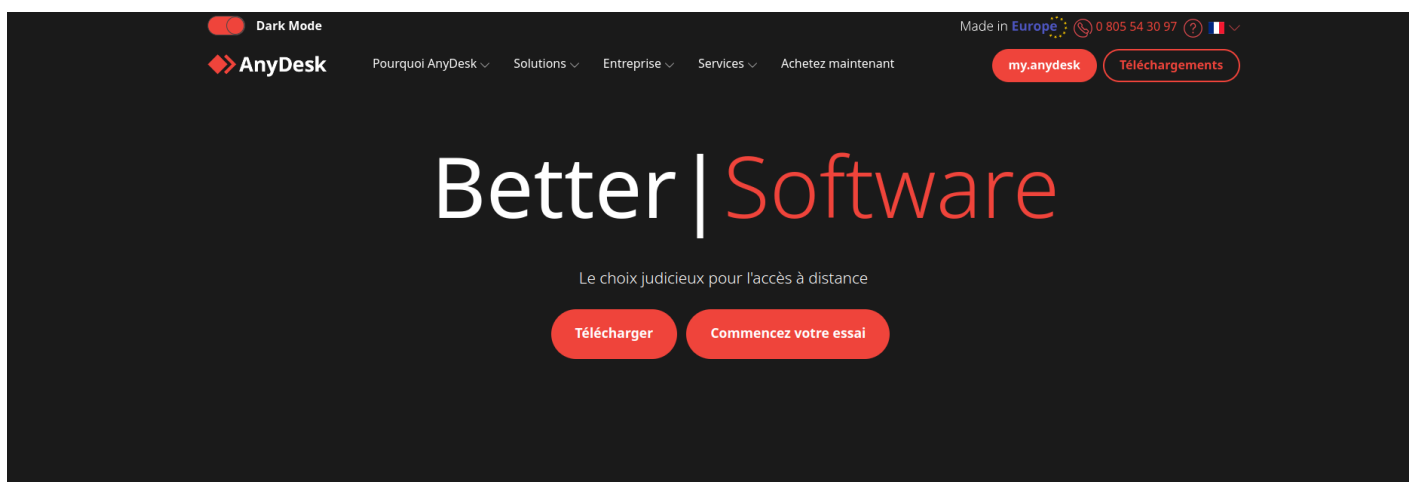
Dark Mode

Made in Europe 0 805 54 30 97 ?

AnyDesk

Pourquoi AnyDesk Solutions Entreprise Services Achetez maintenant

my.anydesk Téléchargements

Better | Software

Le choix judicieux pour l'accès à distance

Télécharger Commencez votre essai